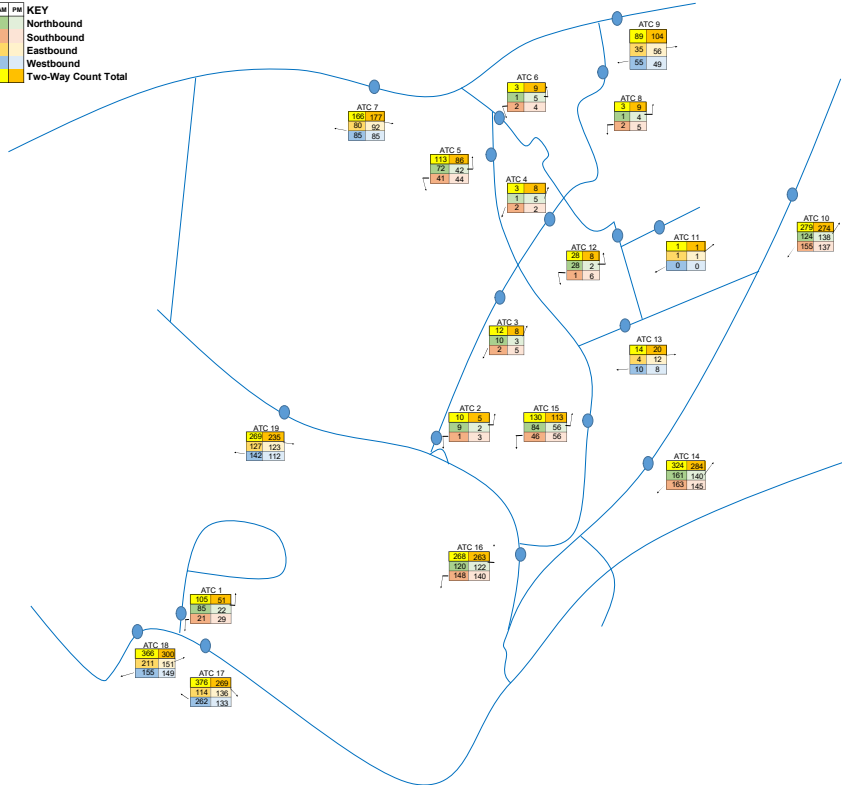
AM PM KEY
Northbound
Southbound
Eastbound
Westbound
Two-Way Count Total

ATC 9
| 89 | 104 |
|---|---|
| 35 | 56 |
| 55 | 49 |

ATC 6
| 3 | 9 |
|---|---|
| 1 | 5 |
| 2 | 4 |

ATC 7
| 166 | 177 |
|---|---|
| 80 | 92 |
| 85 | 85 |

ATC 8
| 3 | 9 |
|---|---|
| 1 | 4 |
| 2 | 5 |

ATC 5
| 113 | 86 |
|---|---|
| 72 | 42 |
| 41 | 44 |

ATC 4
| 3 | 8 |
|---|---|
| 1 | 5 |
| 2 | 2 |

ATC 10
| 279 | 274 |
|---|---|
| 124 | 138 |
| 155 | 137 |

ATC 11
| 1 | 1 |
|---|---|
| 1 | 1 |
| 0 | 0 |

ATC 12
| 28 | 8 |
|---|---|
| 28 | 2 |
| 1 | 6 |

ATC 3
| 12 | 8 |
|---|---|
| 10 | 3 |
| 2 | 5 |

ATC 13
| 14 | 20 |
|---|---|
| 4 | 12 |
| 10 | 8 |

ATC 19
| 269 | 235 |
|---|---|
| 127 | 123 |
| 142 | 112 |

ATC 2
| 10 | 5 |
|---|---|
| 9 | 2 |
| 1 | 3 |

ATC 15
| 130 | 113 |
|---|---|
| 84 | 56 |
| 46 | 56 |

ATC 14
| 324 | 284 |
|---|---|
| 161 | 140 |
| 163 | 145 |

ATC 16
| 268 | 263 |
|---|---|
| 120 | 122 |
| 148 | 140 |

ATC 1
| 105 | 51 |
|---|---|
| 85 | 22 |
| 21 | 29 |

ATC 18
| 366 | 300 |
|---|---|
| 211 | 151 |
| 155 | 149 |

ATC 17
| 376 | 269 |
|---|---|
| 114 | 136 |
| 262 | 133 |